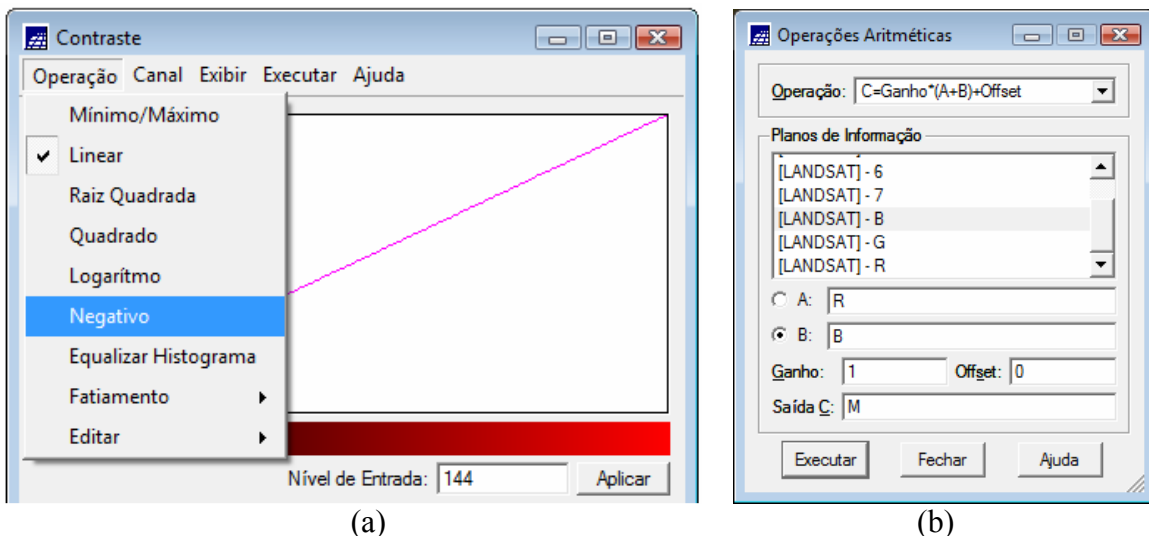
Contraste

Operação Canal Exibir Executar Ajuda

Mínimo/Máximo
Linear
Raiz Quadrada
Quadrado
Logarítmo
Negativo
Equalizar Histograma
Fatiamento
Editar

Nível de Entrada: 144 Aplicar

(a)

Operações Aritméticas

Operação: C=Ganho*(A+B)+Offset

Planos de Informação
[LANDSAT] - 6
[LANDSAT] - 7
[LANDSAT] - B
[LANDSAT] - G
[LANDSAT] - R

A: R
B: B
Ganho: 1 Offset: 0
Saída C: M

Executar Fechar Ajuda

(b)